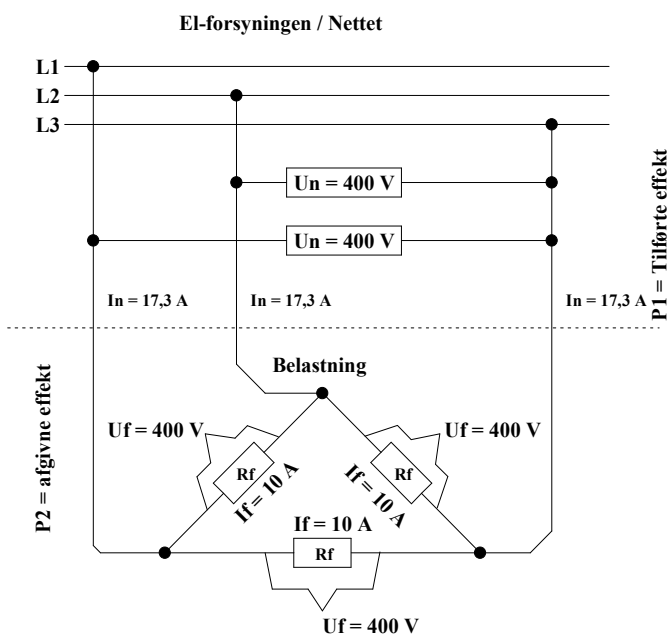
El-forsyningen / Nettet

L1

L2

L3

Un = 400 V

Un = 400 V

P1 = Tilførte effekt

In = 17,3 A

In = 17,3 A

In = 17,3 A

Belastning

P2 = afgivne effekt

Uf = 400 V

Uf = 400 V

Rf

Rf

If = 10 A

If = 10 A

If = 10 A

Rf

Uf = 400 V